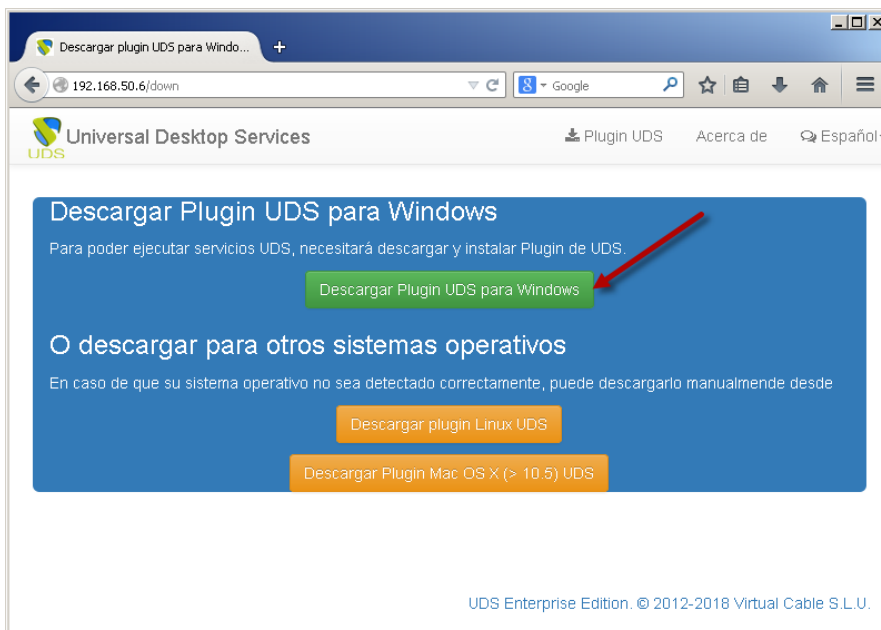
Descargar plugin UDS para Windo...

192.168.50.6/down

Google

UDS

Universal Desktop Services

Plugin UDS

Acerca de

Español

Descargar Plugin UDS para Windows

Para poder ejecutar servicios UDS, necesitará descargar y instalar Plugin de UDS.

Descargar Plugin UDS para Windows

O descargar para otros sistemas operativos

En caso de que su sistema operativo no sea detectado correctamente, puede descargarlo manualmende desde

Descargar plugin Linux UDS

Descargar Plugin Mac OS X (> 10.5) UDS

UDS Enterprise Edition. © 2012-2018 Virtual Cable S.L.U.